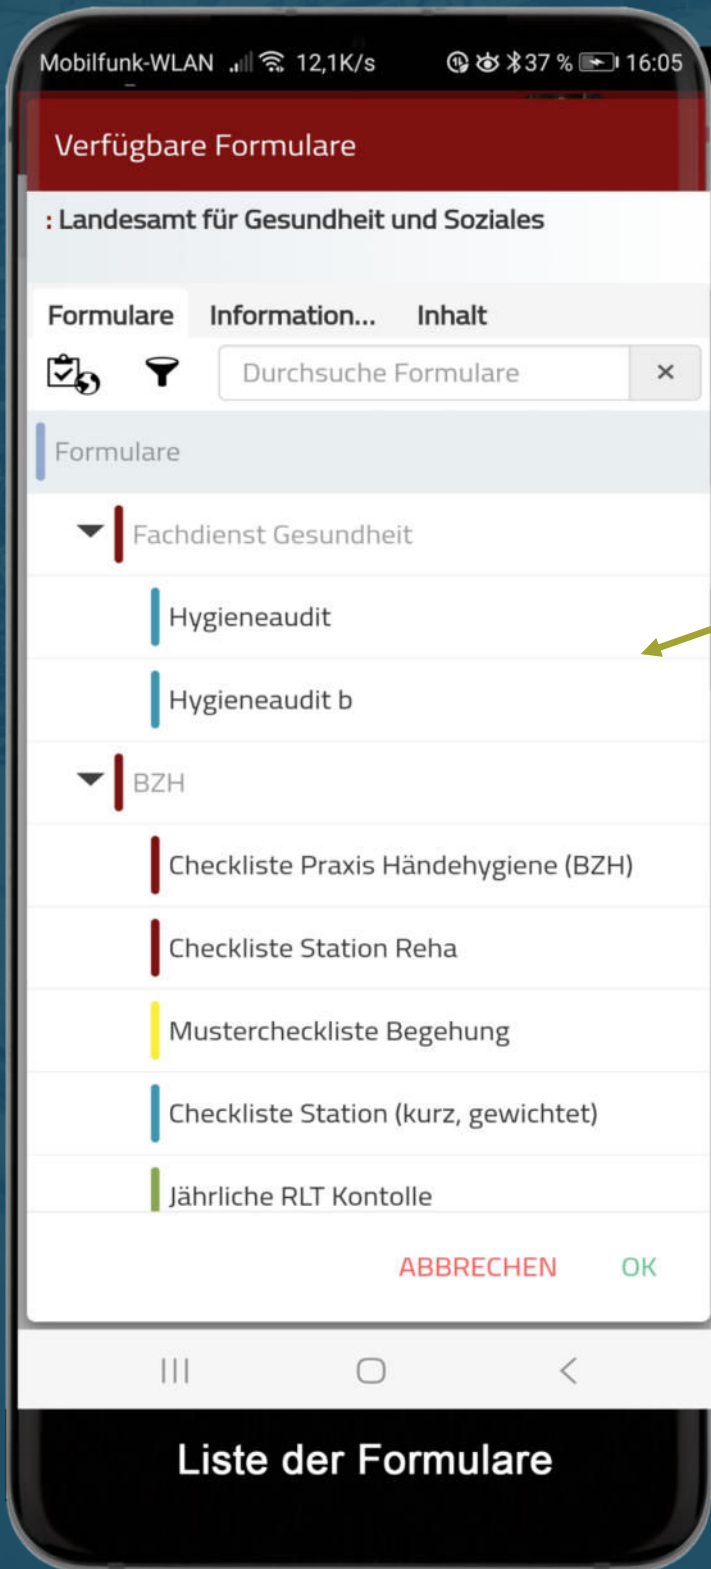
Mobilfunk-WLAN 12,1K/s 37 % 16:05

Verfügbare Formulare

: Landesamt für Gesundheit und Soziales

Formulare Information... Inhalt

Durchsuche Formulare ×

Formulare

Fachdienst Gesundheit

Hygieneaudit

Hygieneaudit b

BZH

Checkliste Praxis Händehygiene (BZH)

Checkliste Station Reha

Mustercheckliste Begehung

Checkliste Station (kurz, gewichtet)

Jährliche RLT Kontolle

ABBRECHEN OK

Liste der Formulare